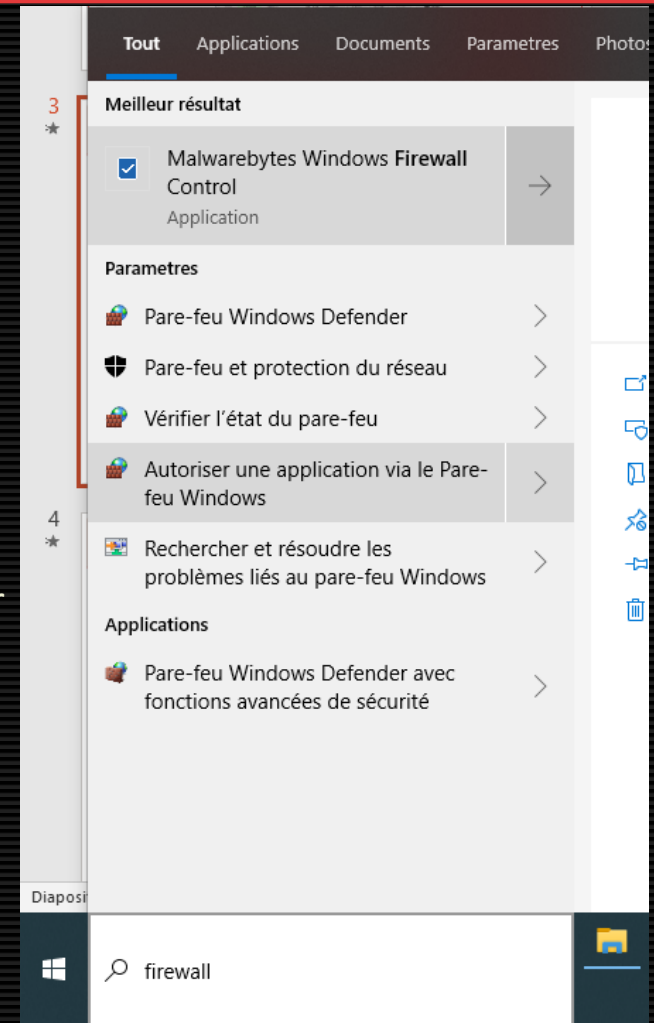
Tout Applications Documents Parametres Photos

3
★

Meilleur résultat

Malwarebytes Windows Firewall Control
Application

Parametres

Pare-feu Windows Defender

Pare-feu et protection du réseau

Vérifier l'état du pare-feu

Autoriser une application via le Pare-feu Windows

4
★

Rechercher et résoudre les problèmes liés au pare-feu Windows

Applications

Pare-feu Windows Defender avec fonctions avancées de sécurité

Diaposi

firewall